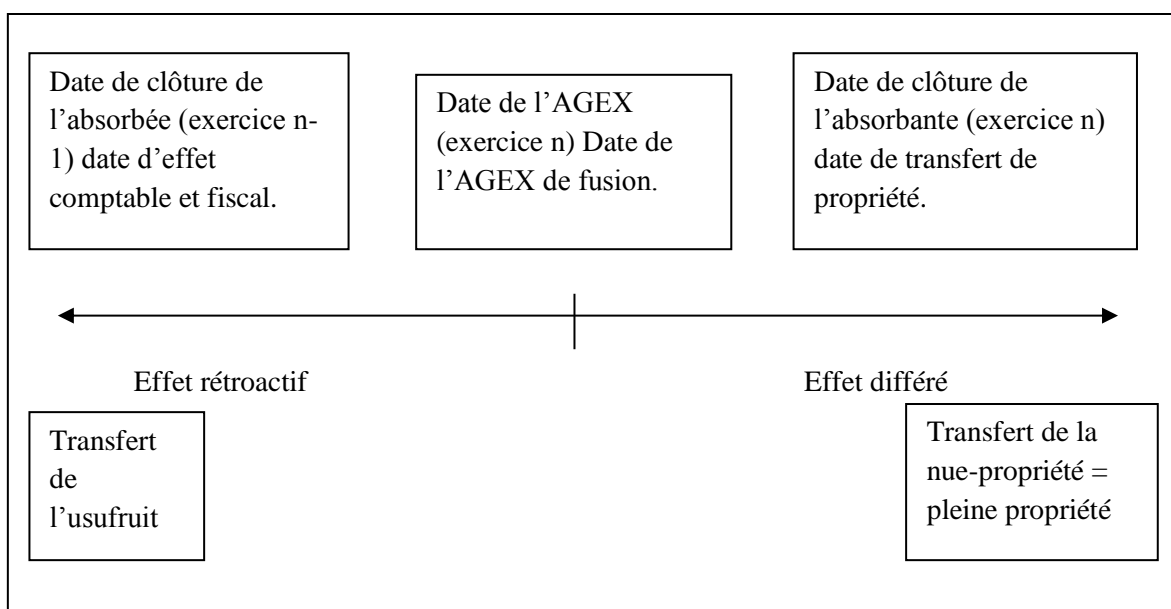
Date de clôture de l’absorbée (exercice n-1) date d’effet comptable et fiscal.

Date de l’AGEX (exercice n) Date de l’AGEX de fusion.

Date de clôture de l’absorbante (exercice n) date de transfert de propriété.

Effet rétroactif

Effet différé

Transfert de l’usufruit

Transfert de la nue-propriété = pleine propriété